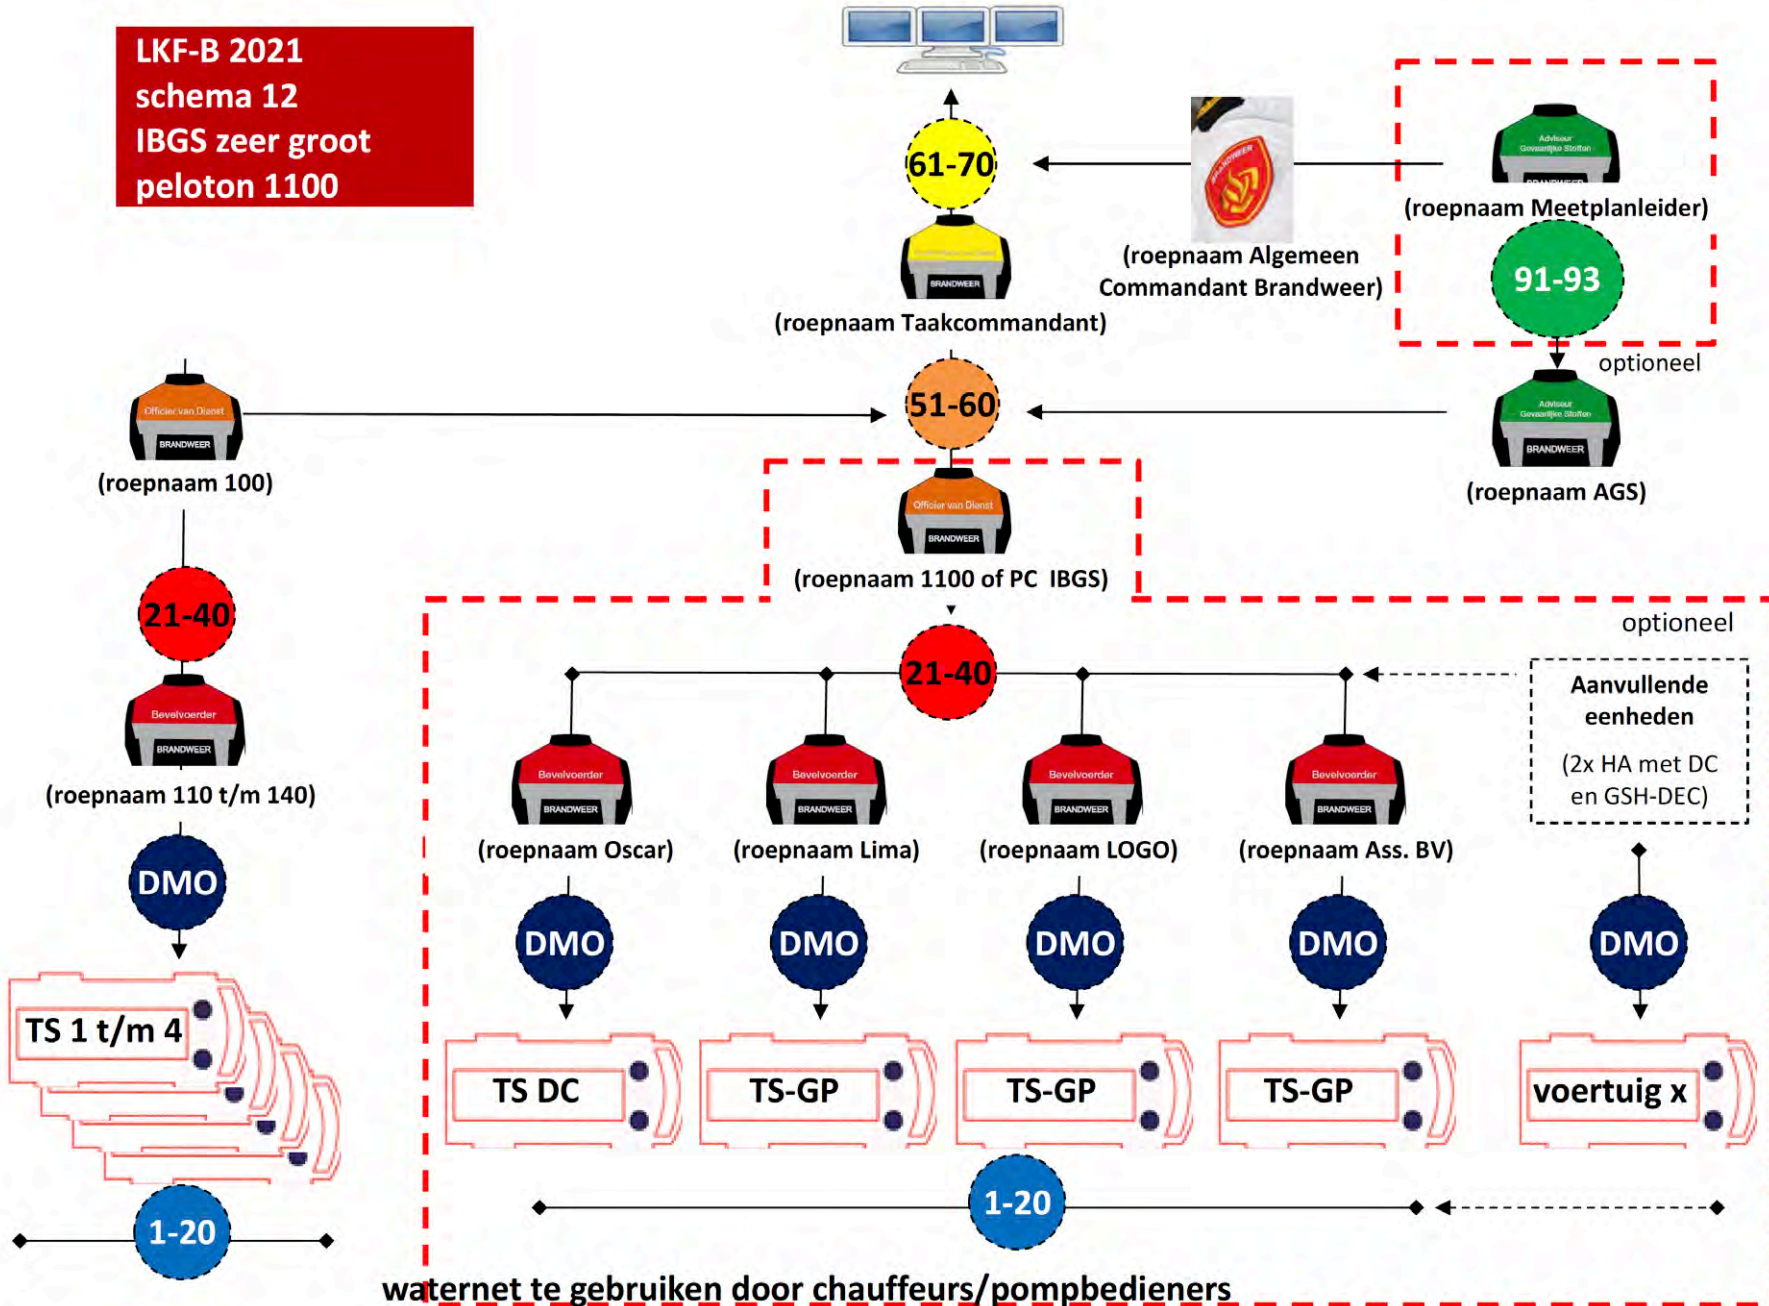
LKF-B 2021
schema 12
IBGS zeer groot
peloton 1100

61-70

BRANDWEER

(roepnaam Taakcommandant)

BRANDWEER

(roepnaam Algemeen Commandant Brandweer)

Adviseur Gevaarlijke Stoffen

BRANDWEER

(roepnaam Meetplanleider)

91-93

optioneel

Officier van Dienst

BRANDWEER

(roepnaam 100)

51-60

Adviseur Gevaarlijke Stoffen

BRANDWEER

(roepnaam AGS)

Officier van Dienst

BRANDWEER

(roepnaam 1100 of PC IBGS)

21-40

Bevelvoerder

BRANDWEER

(roepnaam 110 t/m 140)

DMO

TS 1 t/m 4

1-20

optioneel

21-40

Aanvullende eenheden

(2x HA met DC en GSH-DEC)

Bevelvoerder

BRANDWEER

(roepnaam Oscar)

Bevelvoerder

BRANDWEER

(roepnaam Lima)

Bevelvoerder

BRANDWEER

(roepnaam LOGO)

Bevelvoerder

BRANDWEER

(roepnaam Ass. BV)

DMO

DMO

DMO

DMO

DMO

TS DC

TS-GP

TS-GP

TS-GP

voertuig x

1-20

waternet te gebruiken door chauffeurs/pompbedieners